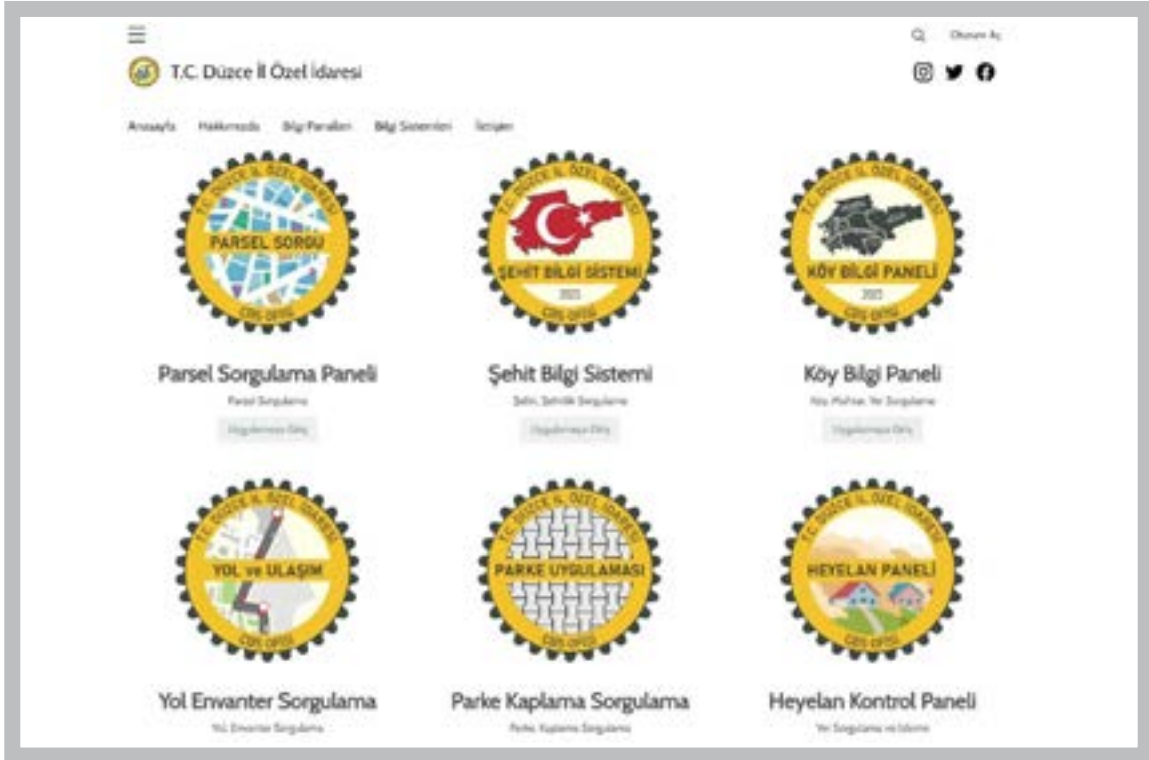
T.C. Düzce İl Özel İdaresi

Oturum Aç

Anasayfa Hakkımızda Bilgi Panelleri Bilgi Sistemleri İletişim

T.C. DÜZCE İL ÖZEL İDARESİ
PARSEL SORGU
CBS OFİSİ

Parsel Sorgulama Paneli
Parsel Sorgulama
Uygulamaya Giriş

T.C. DÜZCE İL ÖZEL İDARESİ
ŞEHİT BİLGİ SİSTEMİ
2021
CBS OFİSİ

Şehit Bilgi Sistemi
Şehit, Şehitlik Sorgulama
Uygulamaya Giriş

T.C. DÜZCE İL ÖZEL İDARESİ
KÖY BİLGİ PANELİ
2021
CBS OFİSİ

Köy Bilgi Paneli
Köy, Mahalle, Yer Sorgulama
Uygulamaya Giriş

T.C. DÜZCE İL ÖZEL İDARESİ
YOL ve ULAŞIM
CBS OFİSİ

Yol Envanter Sorgulama
Yol Envanter Sorgulama

T.C. DÜZCE İL ÖZEL İDARESİ
PARKE UYGULAMASI
CBS OFİSİ

Parke Kaplama Sorgulama
Parke Kaplama Sorgulama

T.C. DÜZCE İL ÖZEL İDARESİ
HEYELAN PANELİ
CBS OFİSİ

Heyelan Kontrol Paneli
Yer Sorgulama ve İzleme